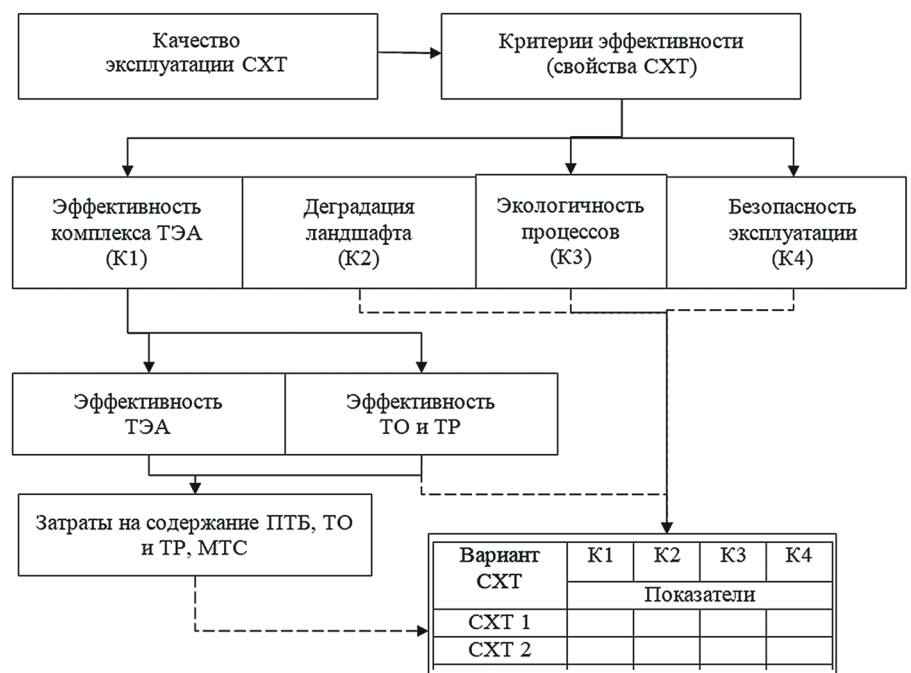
Качество эксплуатации СХТ

Критерии эффективности (свойства СХТ)

Эффективность комплекса ТЭА (К1)

Деградация ландшафта (К2)

Экологичность процессов (К3)

Безопасность эксплуатации (К4)

Эффективность ТЭА

Эффективность ТО и ТР

Затраты на содержание ПТБ, ТО и ТР, МТС

| Вариант СХТ | К1 | К2 | К3 | К4 |
|---|---|---|---|---|
| | Показатели | | | |
| СХТ 1 | | | | |
| СХТ 2 | | | | |